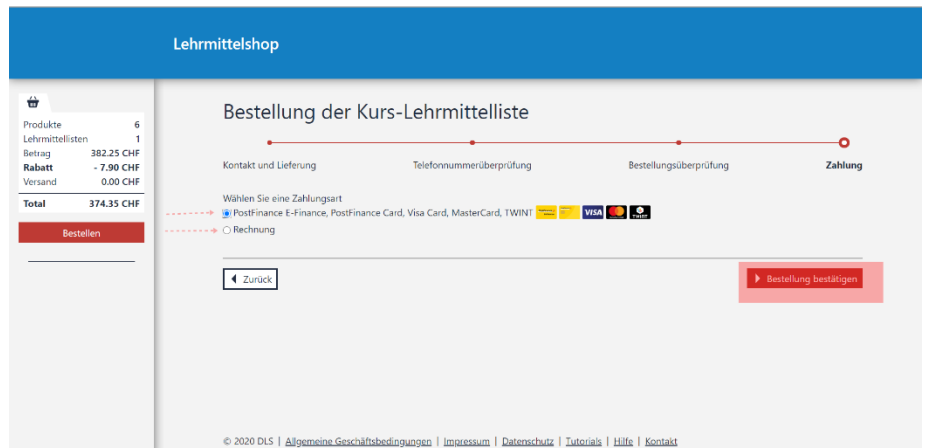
Lehrmittelshop

| Produkte | 6 |
|---|---|
| Lehrmittellisten | 1 |
| Betrag | 382.25 CHF |
| **Rabatt** | **- 7.90 CHF** |
| Versand | 0.00 CHF |
| **Total** | **374.35 CHF** |

Bestellen

Bestellung der Kurs-Lehrmittelliste

Kontakt und Lieferung
Telefonnummerüberprüfung
Bestellungsüberprüfung
Zahlung

Wählen Sie eine Zahlungsart
PostFinance E-Finance, PostFinance Card, Visa Card, MasterCard, TWINT VISA TWINT
Rechnung

Zurück

Bestellung bestätigen

© 2020 DLS | Allgemeine Geschäftsbedingungen | Impressum | Datenschutz | Tutorials | Hilfe | Kontakt